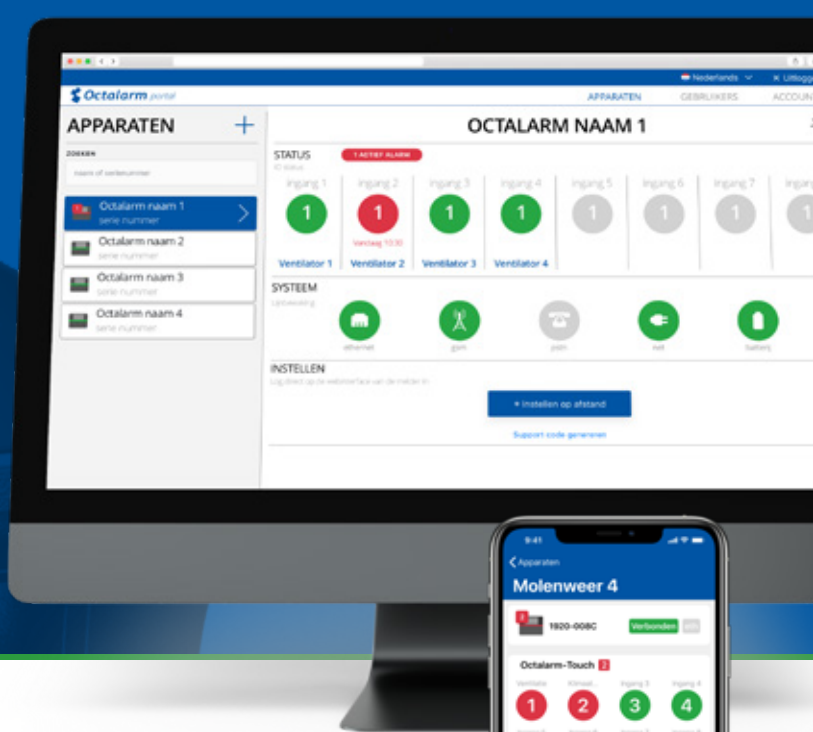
Nederlands ✓ × Uitlogg

Octalarm portal

APPARATEN GEBRUIKERS ACCOUN

APPARATEN +

ZOEKEN

naam of serienummer

Octalarm naam 1
serie nummer

Octalarm naam 2
serie nummer

Octalarm naam 3
serie nummer

Octalarm naam 4
serie nummer

OCTALARM NAAM 1

STATUS 1 ACTIEF ALARM

IO status

Ingang 1 Ingang 2 Ingang 3 Ingang 4 Ingang 5 Ingang 6 Ingang 7 Ingang

1 1 1 1 1 1 1 1

Vandaag 10:30

Ventilator 1 Ventilator 2 Ventilator 3 Ventilator 4

SYSTEEM

Verbinding

ethernet gsm pstn net batterij

INSTELLEN

Log direct op de webinterface van de melder in

+ Instellen op afstand

Support code genereren

9:41

Apparaten

Molenweer 4

1920-008C Verbonden

Octalarm-Touch 2

Ventilato Klimaat Ingang 3 Ingang 4

1 2 3 4